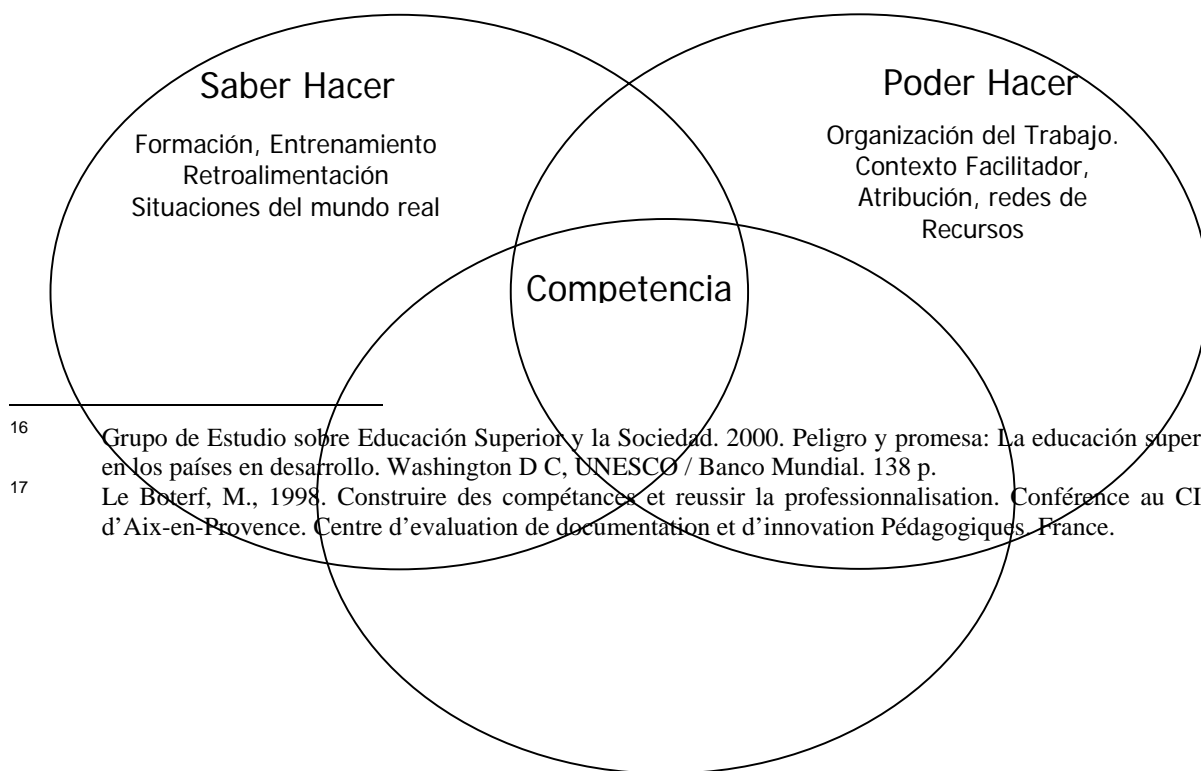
Saber Hacer

Formación, Entrenamiento
Retroalimentación
Situaciones del mundo real

Poder Hacer

Organización del Trabajo.
Contexto Facilitador,
Atribución, redes de
Recursos

Competencia

16 Grupo de Estudio sobre Educación Superior y la Sociedad. 2000. Peligro y promesa: La educación super en los países en desarrollo. Washington D C, UNESCO / Banco Mundial. 138 p.

17 Le Boterf, M., 1998. Construire des compétances et reussir la professionnalisation. Conférence au CI d'Aix-en-Provence. Centre d'evaluation de documentation et d'innovation Pédagogiques. France.